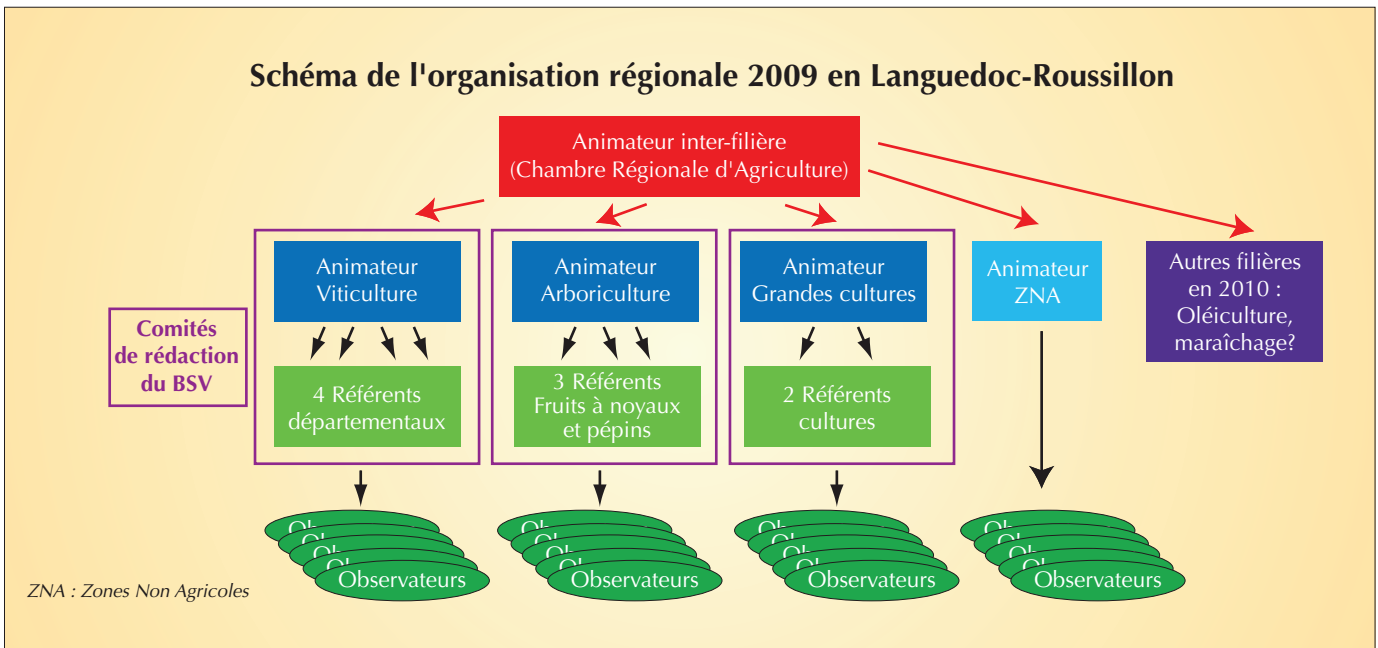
Schéma de l'organisation régionale 2009 en Languedoc-Roussillon

Animateur inter-filière
(Chambre Régionale d'Agriculture)

Comités de rédaction du BSV

Animateur Viticulture

4 Référents départementaux

Animateur Arboriculture

3 Référents Fruits à noyaux et pépins

Animateur Grandes cultures

2 Référents cultures

Animateur ZNA

Autres filières en 2010 : Oléiculture, maraîchage?

Observateurs

Observateurs

Observateurs

Observateurs

ZNA : Zones Non Agricoles